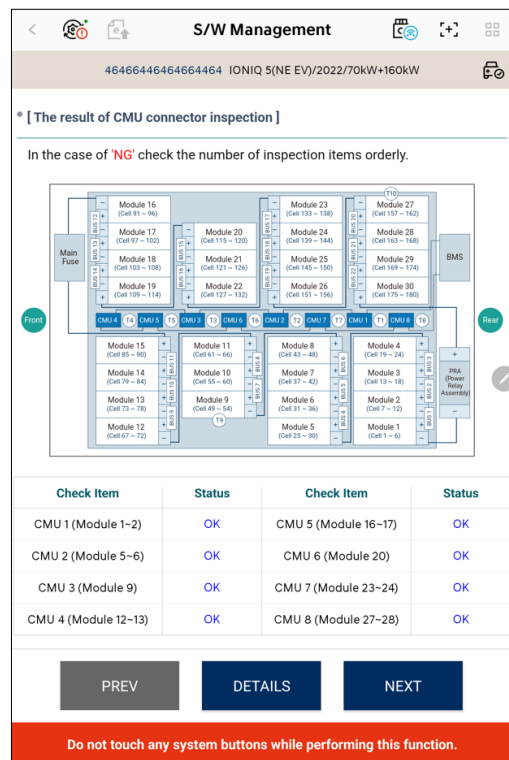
S/W Management

46466446464464464 IONIQ 5(NE EV)/2022/70kW+160kW

[ The result of CMU connector inspection ]

In the case of 'NG' check the number of inspection items orderly.

T10
Module 16 (Cell 91 ~ 96)
Module 17 (Cell 97 ~ 102)
Module 18 (Cell 103 ~ 108)
Module 19 (Cell 109 ~ 114)
Module 20 (Cell 115 ~ 120)
Module 21 (Cell 121 ~ 126)
Module 22 (Cell 127 ~ 132)
Module 23 (Cell 133 ~ 138)
Module 24 (Cell 139 ~ 144)
Module 25 (Cell 145 ~ 150)
Module 26 (Cell 151 ~ 156)
Module 27 (Cell 157 ~ 162)
Module 28 (Cell 163 ~ 168)
Module 29 (Cell 169 ~ 174)
Module 30 (Cell 175 ~ 180)
BUS 12 BUS 13 BUS 14 BUS 15 BUS 16 BUS 17 BUS 18 BUS 19 BUS 20 BUS 21 BUS 22
Main Fuse
BMS
Front
Rear
CMU 4 T4 CMU 5 T5 CMU 3 T3 CMU 6 T6 CMU 2 T2 CMU 7 T7 CMU 1 T1 CMU 8 T8
Module 15 (Cell 85 ~ 90)
Module 14 (Cell 79 ~ 84)
Module 13 (Cell 73 ~ 78)
Module 12 (Cell 67 ~ 72)
Module 11 (Cell 61 ~ 66)
Module 10 (Cell 55 ~ 60)
Module 9 (Cell 49 ~ 54)
T9
Module 8 (Cell 43 ~ 48)
Module 7 (Cell 37 ~ 42)
Module 6 (Cell 31 ~ 36)
Module 5 (Cell 25 ~ 30)
Module 4 (Cell 19 ~ 24)
Module 3 (Cell 13 ~ 18)
Module 2 (Cell 7 ~ 12)
Module 1 (Cell 1 ~ 6)
BUS 11 BUS 10 BUS 9 BUS 8 BUS 7 BUS 6 BUS 5 BUS 4 BUS 3 BUS 2 BUS 1
PRA (Power Relay Assembly)

| Check Item | Status | Check Item | Status |
|---|---|---|---|
| CMU 1 (Module 1~2) | OK | CMU 5 (Module 16~17) | OK |
| CMU 2 (Module 5~6) | OK | CMU 6 (Module 20) | OK |
| CMU 3 (Module 9) | OK | CMU 7 (Module 23~24) | OK |
| CMU 4 (Module 12~13) | OK | CMU 8 (Module 27~28) | OK |

PREV DETAILS NEXT

Do not touch any system buttons while performing this function.